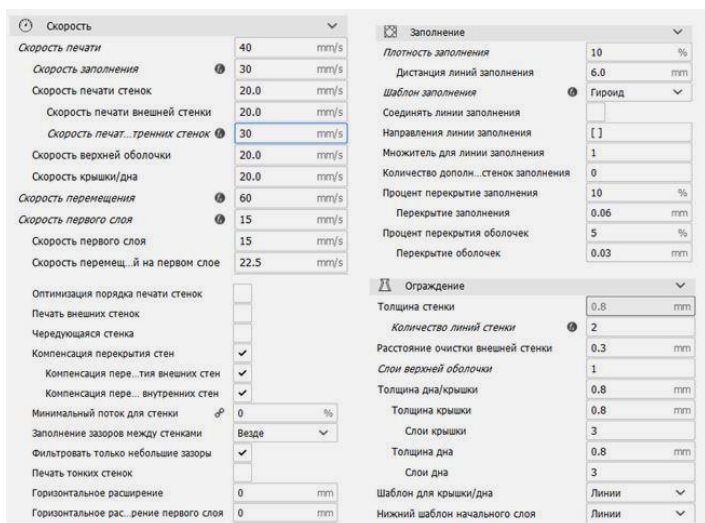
Скорость

| | | |
|---|---|---|
| Скорость печати | 40 | mm/s |
| Скорость заполнения | 30 | mm/s |
| Скорость печати стенок | 20.0 | mm/s |
| Скорость печати внешней стенки | 20.0 | mm/s |
| Скорость печат...тренних стенок | 30 | mm/s |
| Скорость верхней оболочки | 20.0 | mm/s |
| Скорость крышки/дна | 20.0 | mm/s |
| Скорость перемещения | 60 | mm/s |
| Скорость первого слоя | 15 | mm/s |
| Скорость первого слоя | 15 | mm/s |
| Скорость перемещ...й на первом слое | 22.5 | mm/s |

| | | |
|---|---|---|
| Оптимизация порядка печати стенок | | |
| Печать внешних стенок | | |
| Чередующаяся стенка | | |
| Компенсация перекрытия стен | ✓ | |
| Компенсация пере...тия внешних стен | ✓ | |
| Компенсация пере... внутренних стен | ✓ | |
| Минимальный поток для стенки | 0 | % |
| Заполнение зазоров между стенками | Везде | |
| Фильтровать только небольшие зазоры | ✓ | |
| Печать тонких стенок | | |
| Горизонтальное расширение | 0 | mm |
| Горизонтальное рас...рение первого слоя | 0 | mm |

Заполнение

| | | |
|---|---|---|
| Плотность заполнения | 10 | % |
| Дистанция линий заполнения | 6.0 | mm |
| Шаблон заполнения | Гироид | |
| Соединять линии заполнения | | |
| Направления линии заполнения | [ ] | |
| Множитель для линии заполнения | 1 | |
| Количество дополн...стенок заполнения | 0 | |
| Процент перекрытие заполнения | 10 | % |
| Перекрытие заполнения | 0.06 | mm |
| Процент перекрытия оболочек | 5 | % |
| Перекрытие оболочек | 0.03 | mm |

Ограждение

| | | |
|---|---|---|
| Толщина стенки | 0.8 | mm |
| Количество линий стенки | 2 | |
| Расстояние очистки внешней стенки | 0.3 | mm |
| Слои верхней оболочки | 1 | |
| Толщина дна/крышки | 0.8 | mm |
| Толщина крышки | 0.8 | mm |
| Слои крышки | 3 | |
| Толщина дна | 0.8 | mm |
| Слои дна | 3 | |
| Шаблон для крышки/дна | Линии | |
| Нижний шаблон начального слоя | Линии | |